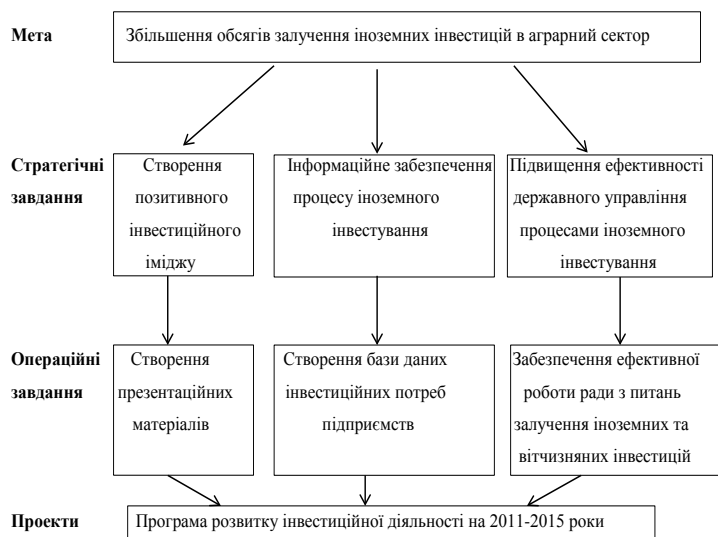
Мета

Збільшення обсягів залучення іноземних інвестицій в аграрний сектор

Стратегічні завдання

Створення позитивного інвестиційного іміджу

Інформаційне забезпечення процесу іноземного інвестування

Підвищення ефективності державного управління процесами іноземного інвестування

Операційні завдання

Створення презентаційних матеріалів

Створення бази даних інвестиційних потреб підприємств

Забезпечення ефективної роботи ради з питань залучення іноземних та вітчизняних інвестицій

Проекти

Програма розвитку інвестиційної діяльності на 2011-2015 роки